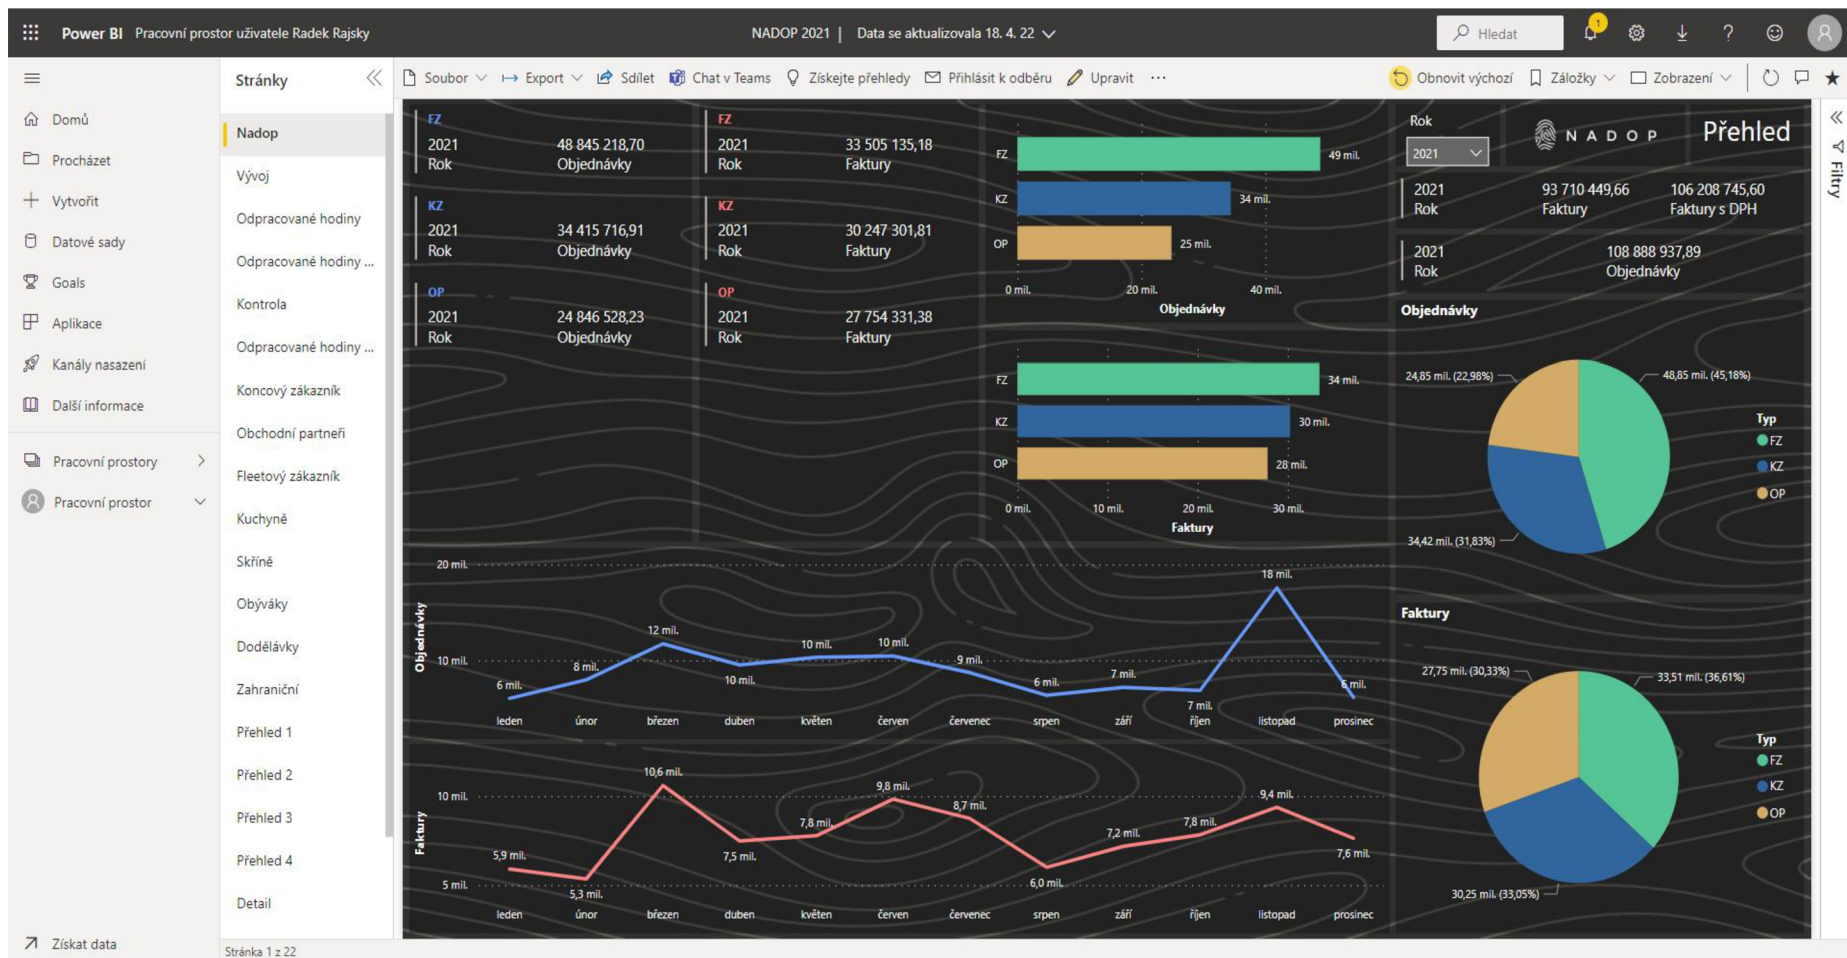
Power BI Pracovní prostor uživatele Radek Rajsky

NADOP 2021 | Data se aktualizovala 18. 4. 22

Hledat

1

Domů
Procházet
Vytvořit
Datové sady
Goals
Aplikace
Kanály nasazení
Další informace
Pracovní prostory
Pracovní prostor
Získat data

Stránky
Nadop
Vývoj
Odpracované hodiny
Odpracované hodiny ...
Kontrola
Odpracované hodiny ...
Koncový zákazník
Obchodní partneři
Fleetový zákazník
Kuchyně
Skříně
Obýváky
Dodělávky
Zahraniční
Přehled 1
Přehled 2
Přehled 3
Přehled 4
Detail
Stránka 1 z 22

Soubor Export Sdílet Chat v Teams Získejte přehledy Přihlásit k odběru Upravit ··· Obnovit výchozí Záložky Zobrazení

Filtry

FZ
2021 Rok 48 845 218,70 Objednávky
FZ
2021 Rok 33 505 135,18 Faktury
KZ
2021 Rok 34 415 716,91 Objednávky
KZ
2021 Rok 30 247 301,81 Faktury
OP
2021 Rok 24 846 528,23 Objednávky
OP
2021 Rok 27 754 331,38 Faktury

FZ 49 mil.
KZ 34 mil.
OP 25 mil.
0 mil. 20 mil. 40 mil.
Objednávky

FZ 34 mil.
KZ 30 mil.
OP 28 mil.
0 mil. 10 mil. 20 mil. 30 mil.
Faktury

Rok
2021
NADOP
Přehled

2021 Rok 93 710 449,66 Faktury 106 208 745,60 Faktury s DPH
2021 Rok 108 888 937,89 Objednávky

Objednávky
24,85 mil. (22,98%)
48,85 mil. (45,18%)
34,42 mil. (31,83%)
Typ
FZ
KZ
OP

Faktury
27,75 mil. (30,33%)
33,51 mil. (36,61%)
30,25 mil. (33,05%)
Typ
FZ
KZ
OP

Objednávky
20 mil.
10 mil.
6 mil. 8 mil. 12 mil. 10 mil. 10 mil. 10 mil. 9 mil. 6 mil. 7 mil. 7 mil. 18 mil. 6 mil.
leden únor březen duben květen červen červenec srpen září říjen listopad prosinec

Faktury
10 mil.
5 mil.
5,9 mil. 5,3 mil. 10,6 mil. 7,5 mil. 7,8 mil. 9,8 mil. 8,7 mil. 6,0 mil. 7,2 mil. 7,8 mil. 9,4 mil. 7,6 mil.
leden únor březen duben květen červen červenec srpen září říjen listopad prosinec